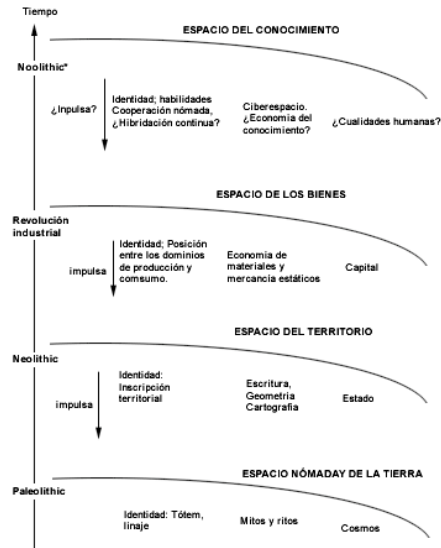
Tiempo

ESPACIO DEL CONOCIMIENTO

Noolithic*

¿Inpulsa?

Identidad; habilidades Cooperación nómada, ¿Hibridación continua?

Ciberespacio. ¿Economía del conocimiento?

¿Cualidades humanas?

ESPACIO DE LOS BIENES

Revolución industrial

impulsa

Identidad; Posición entre los dominios de producción y comsumo.

Economía de materiales y mercancía estáticos

Capital

ESPACIO DEL TERRITORIO

Neolithic

impulsa

Identidad: Inscripción territorial

Escritura, Geometría Cartografía

Estado

ESPACIO NÓMADAY DE LA TIERRA

Paleolithic

Identidad: Tótem, linaje

Mitos y ritos

Cosmos